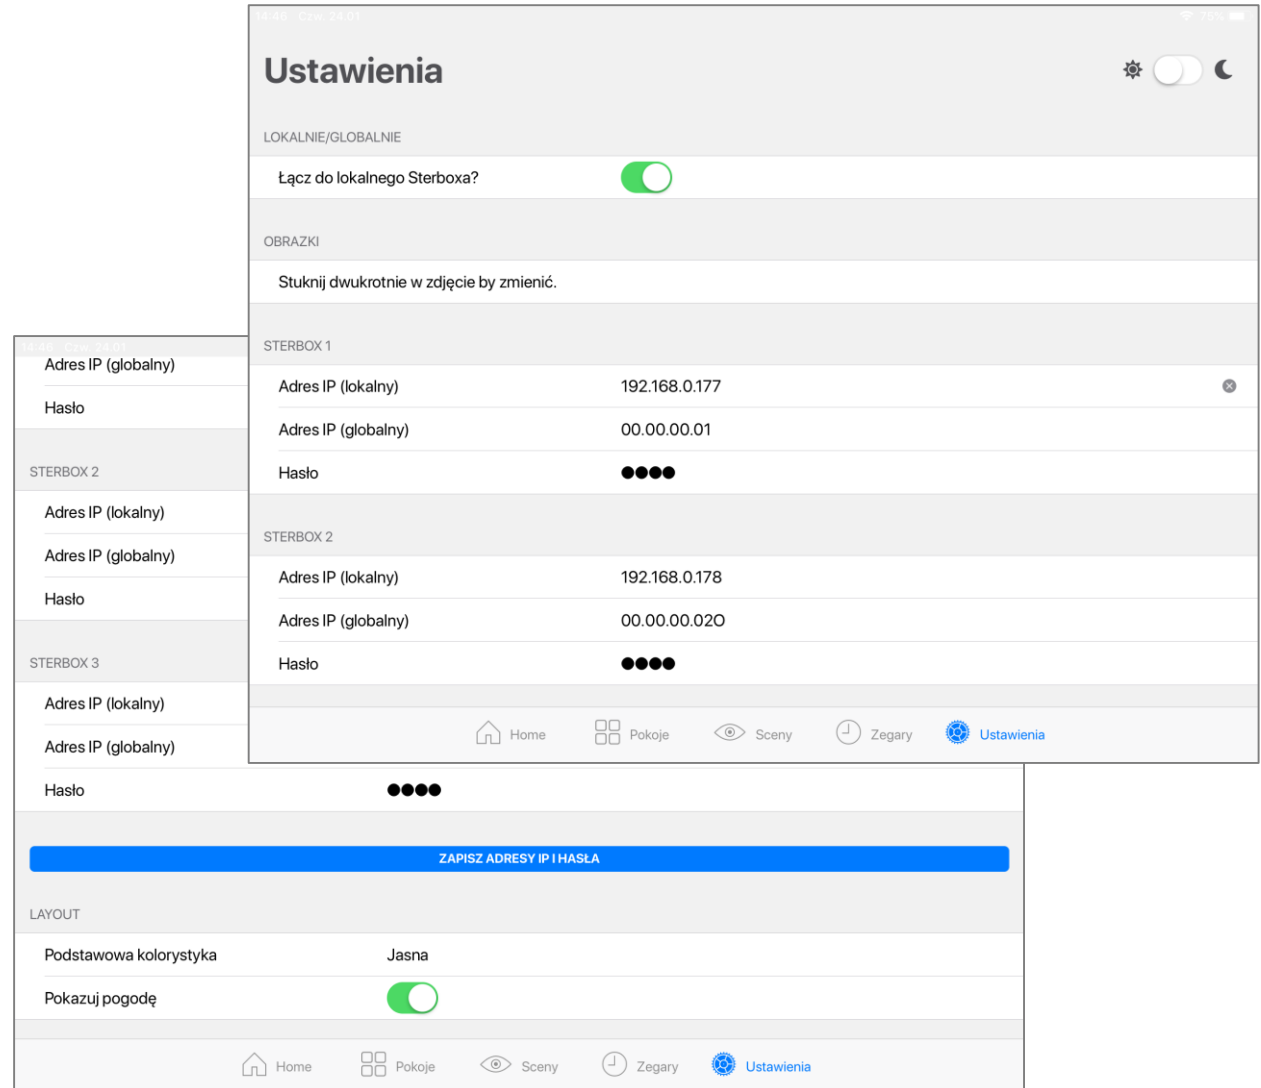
14:46 Czw. 24.01

78%

Ustawienia

LOKALNIE/GLOBALNIE

Łącz do lokalnego Sterboxa?

OBRAZKI

Stuknij dwukrotnie w zdjęcie by zmienić.

STERBOX 1

Adres IP (lokalny) 192.168.0.177

Adres IP (globalny) 00.00.00.01

Hasło ●●●●

STERBOX 2

Adres IP (lokalny) 192.168.0.178

Adres IP (globalny) 00.00.00.020

Hasło ●●●●

Home Pokoje Sceny Zegary Ustawienia

14:46 Czw. 24.01

Adres IP (globalny)

Hasło

STERBOX 2

Adres IP (lokalny)

Adres IP (globalny)

Hasło

STERBOX 3

Adres IP (lokalny)

Adres IP (globalny)

Hasło ●●●●

ZAPISZ ADRESY IP I HASŁA

LAYOUT

Podstawowa kolorystyka Jasna

Pokazuj pogodę

Home Pokoje Sceny Zegary Ustawienia